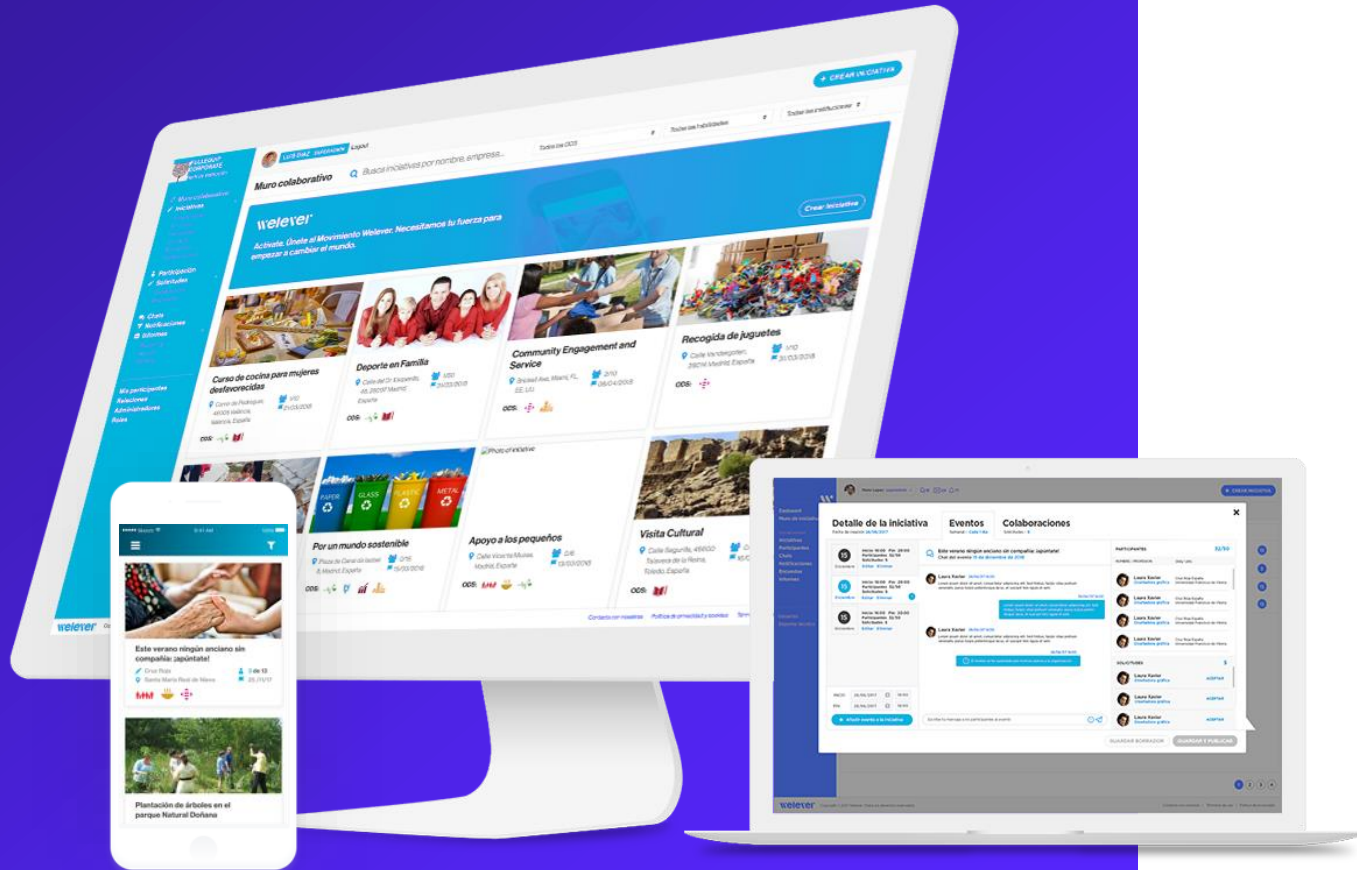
+ CREAR INICIATIVA

Muro colaborativo

Busca iniciativas por nombre, empresa...

Todos los ODS

Todas las habilidades

Todas las instituciones

Logout

Muro colaborativo
Iniciativas

Participación
Solicitudes

Chats
Notificaciones
Informes

Mis participantes
Relaciones
Administradores
Roles

welever

Crear iniciativa

Actívate. Únete al Movimiento Welever. Necesitamos tu fuerza para empezar a cambiar el mundo.

Curso de cocina para mujeres desfavorecidas

ODS:

Deporte en Familia

Calle del Dr. Esquerdo, 48, 28007 Madrid, España

ODS:

Community Engagement and Service

ODS:

Recogida de juguetes

ODS:

Por un mundo sostenible

ODS:

Photo of initiative

Apoyo a los pequeños

Calle Vicente Muzas, Madrid, España

ODS:

Visita Cultural

Talavera de la Reina, Toledo, España

ODS:

Contacta con nosotros   Política de privacidad y cookies

welever

9:41 AM

Este verano ningún anciano sin compañía: ¡apúntate!

Cruz Roja

3 de 13

Plantación de árboles en el parque Natural Doñana

+ CREAR INICIATIVA

Detalle de la iniciativa

Eventos

Colaboraciones

Este verano ningún anciano sin compañía: ¡apúntate!

Laura Xavier

PARTICIPANTES

SOLICITUDES

ACEPTAR

+ Añadir evento a la iniciativa

GUARDAR BORRADOR

GUARDAR Y PUBLICAR

welever